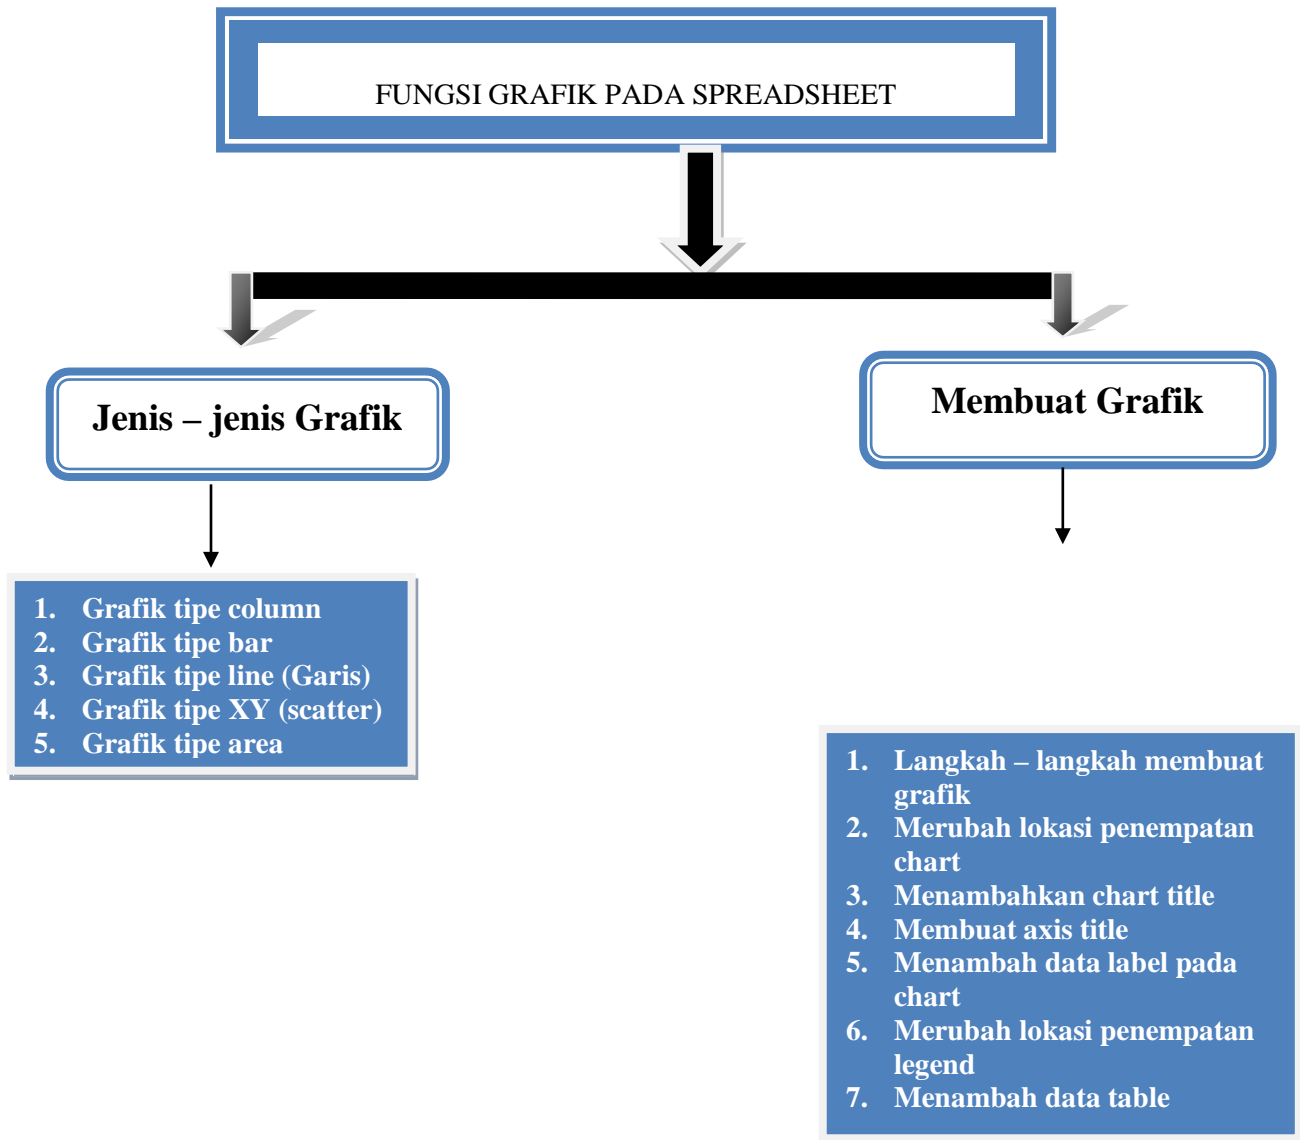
FUNGSI GRAFIK PADA SPREADSHEET

Jenis – jenis Grafik

Membuat Grafik

1. Grafik tipe column
2. Grafik tipe bar
3. Grafik tipe line (Garis)
4. Grafik tipe XY (scatter)
5. Grafik tipe area

1. Langkah – langkah membuat grafik
2. Merubah lokasi penempatan chart
3. Menambahkan chart title
4. Membuat axis title
5. Menambah data label pada chart
6. Merubah lokasi penempatan legend
7. Menambah data table